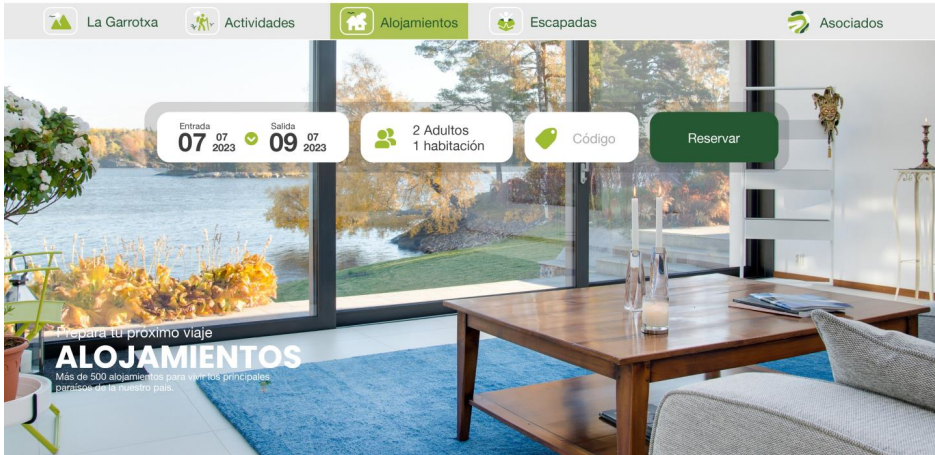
La Garrotxa Actividades Alojamientos Escapadas Asociados

Entrada 07 07 2023 Salida 09 07 2023

2 Adultos 1 habitación

Código

Reservar

Prepara tu próximo viaje

ALOJAMIENTOS

Más de 500 alojamientos para vivir los principales paraísos de la nuestro país.